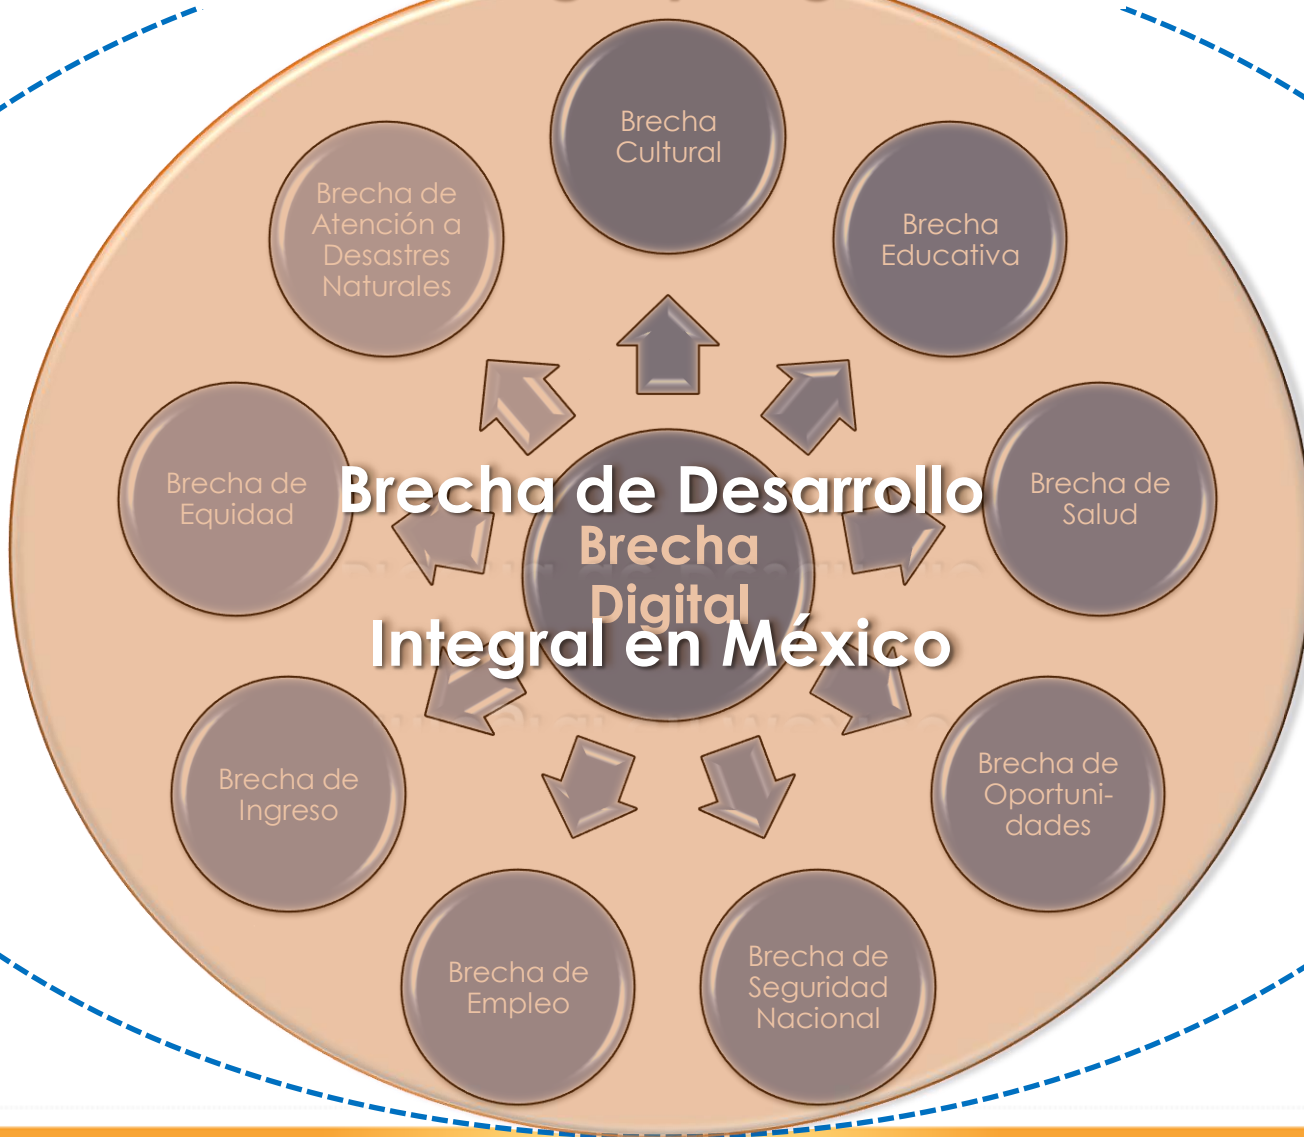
Brecha Cultural

Brecha Educativa

Brecha de Salud

Brecha de Oportuni-dades

Brecha de Seguridad Nacional

Brecha de Empleo

Brecha de Ingreso

Brecha de Equidad

Brecha de Atención a Desastres Naturales

Brecha de Desarrollo

Brecha Digital

Integral en México